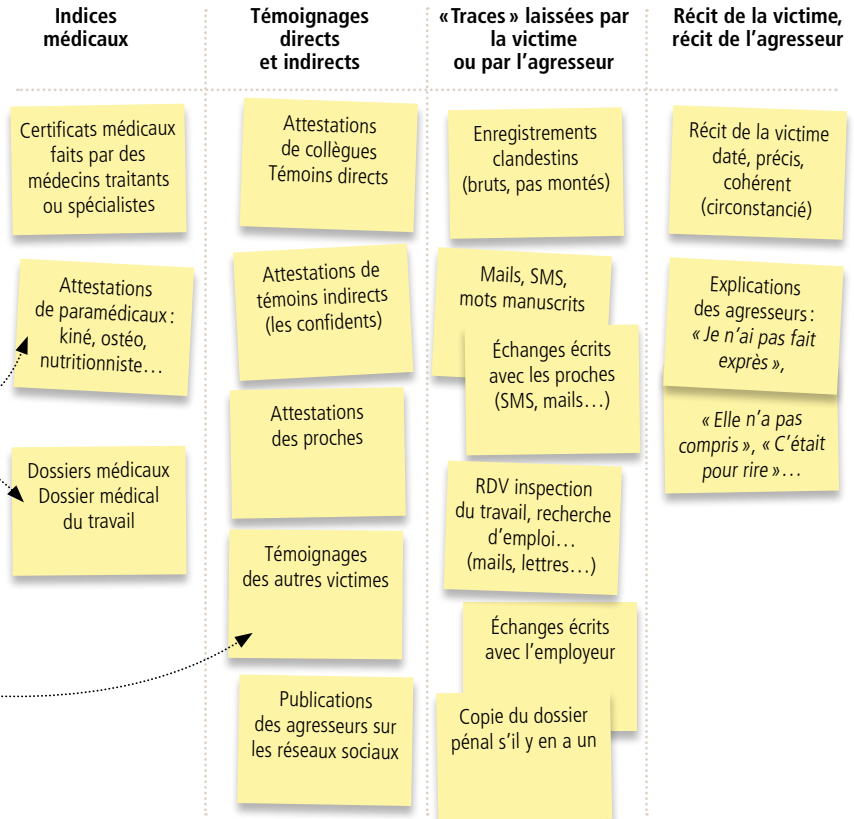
Indices médicaux

Certificats médicaux faits par des médecins traitants ou spécialistes

Attestations de paramédicaux : kiné, ostéo, nutritionniste…

Dossiers médicaux Dossier médical du travail

Témoignages directs et indirects

Attestations de collègues Témoins directs

Attestations de témoins indirects (les confidents)

Attestations des proches

Témoignages des autres victimes

Publications des agresseurs sur les réseaux sociaux

« Traces » laissées par la victime ou par l’agresseur

Enregistrements clandestins (bruts, pas montés)

Mails, SMS, mots manuscrits

Échanges écrits avec les proches (SMS, mails…)

RDV inspection du travail, recherche d’emploi… (mails, lettres…)

Échanges écrits avec l’employeur

Copie du dossier pénal s’il y en a un

Récit de la victime, récit de l’agresseur

Récit de la victime daté, précis, cohérent (circonstancié)

Explications des agresseurs : « Je n’ai pas fait exprès »,

« Elle n’a pas compris », « C’était pour rire »…